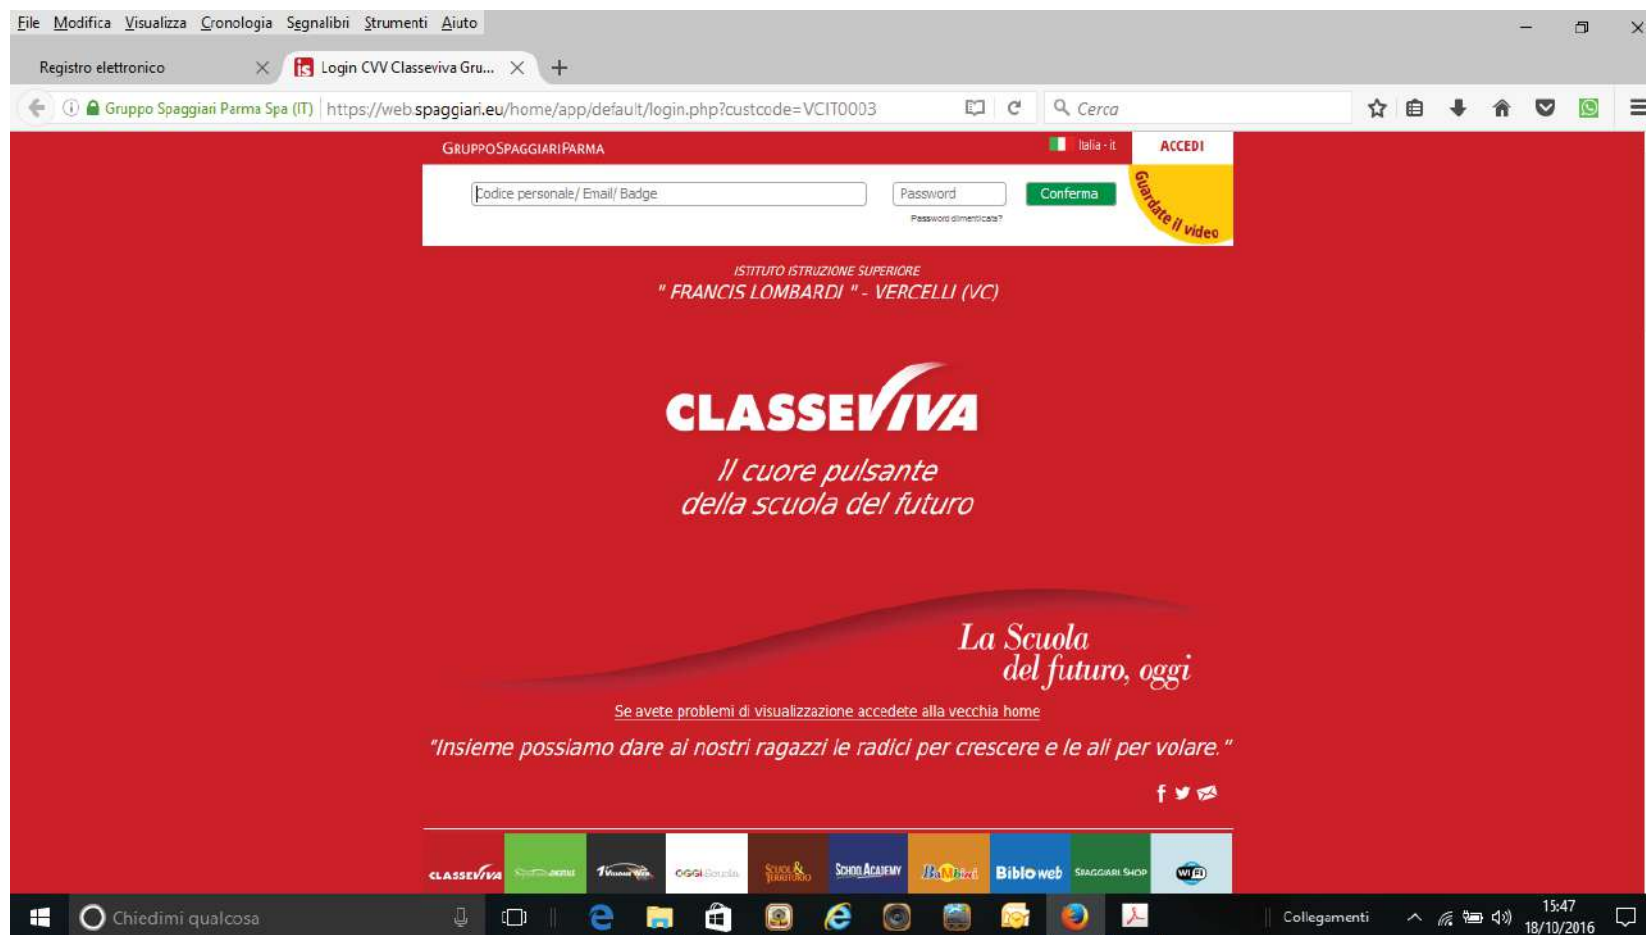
File Modifica Visualizza Cronologia Segnalibri Strumenti Aiuto

Registro elettronico
Login CVV Classeviva Gru...

Gruppo Spaggiari Parma Spa (IT) https://web.spaggiari.eu/home/app/default/login.php?custcode=VCIT0003

Cerca

GRUPPOSPAGGIARIPARMA

Italia - it

ACCEDI

Codice personale/ Email/ Badge

Password

Conferma

Password dimenticata?

Guardate il video

ISTITUTO ISTRUZIONE SUPERIORE
" FRANCIS LOMBARDI " - VERCELLI (VC)

CLASSEVIVA

Il cuore pulsante
della scuola del futuro

La Scuola
del futuro, oggi

Se avete problemi di visualizzazione accedete alla vecchia home

"Insieme possiamo dare ai nostri ragazzi le radici per crescere e le ali per volare."

CLASSEVIVA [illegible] OGGI Scuola SCUOLA & TERRITORIO SCHOOL ACADEMY Bambini Biblioweb SPAGGIARI SHOP WIFI

Chiedimi qualcosa

Collegamenti

15:47
18/10/2016